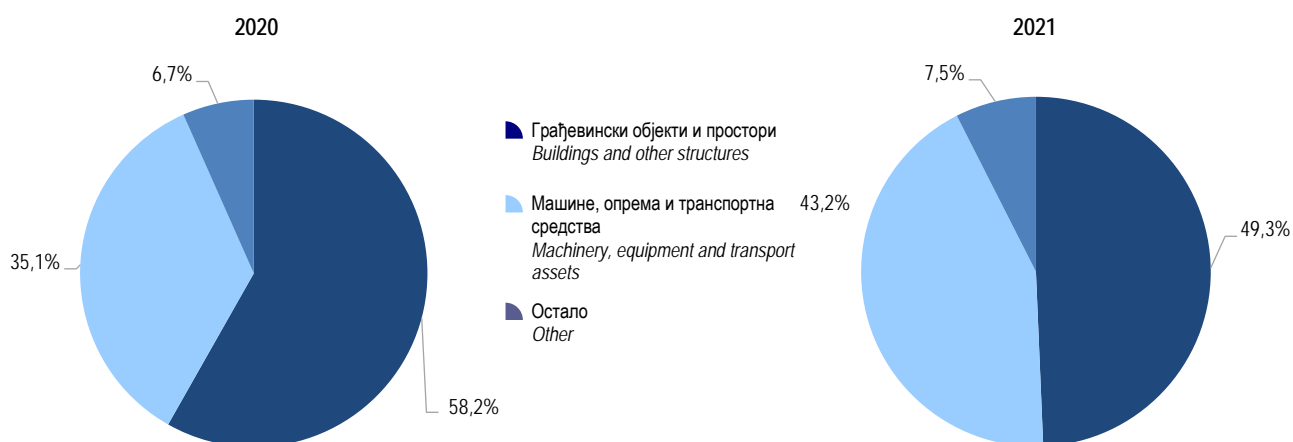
2020

6,7%

35,1%

58,2%

Грађевински објекти и простори
*Buildings and other structures*

Машине, опрема и транспортна средства
*Machinery, equipment and transport assets*

Остало
*Other*

2021

7,5%

43,2%

49,3%